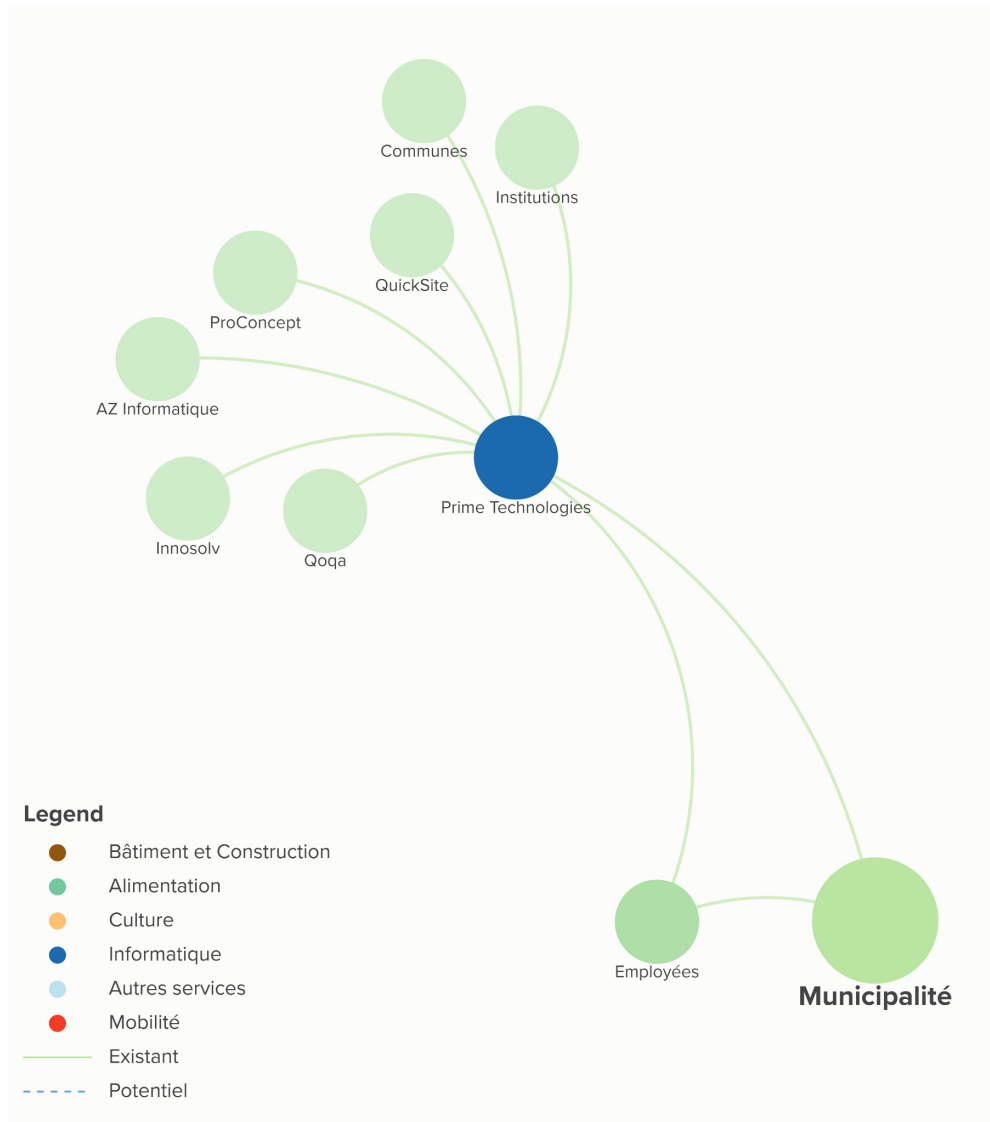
Communes

Institutions

QuickSite

ProConcept

AZ Informatique

Prime Technologies

Innosolv

Qoqa

Legend

Bâtiment et Construction

Alimentation

Culture

Informatique

Autres services

Mobilité

Existant

Potentiel

Employées

Municipalité